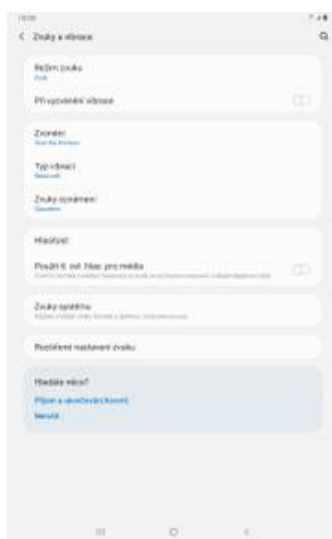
< Zvuky a vibrace

Režim zvuku
Zvuk

Při vyzvánění vibrace

Zvonění
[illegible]

Typ vibrací
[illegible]

Zvuky oznámení
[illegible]

Hlasitost

Použít tl. ovl. hlas. pro média
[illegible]

Zvuky systému
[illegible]

Rozšířené nastavení zvuku

Hledáte něco?

Přijem a uskutečnění hovorů

Nerušit